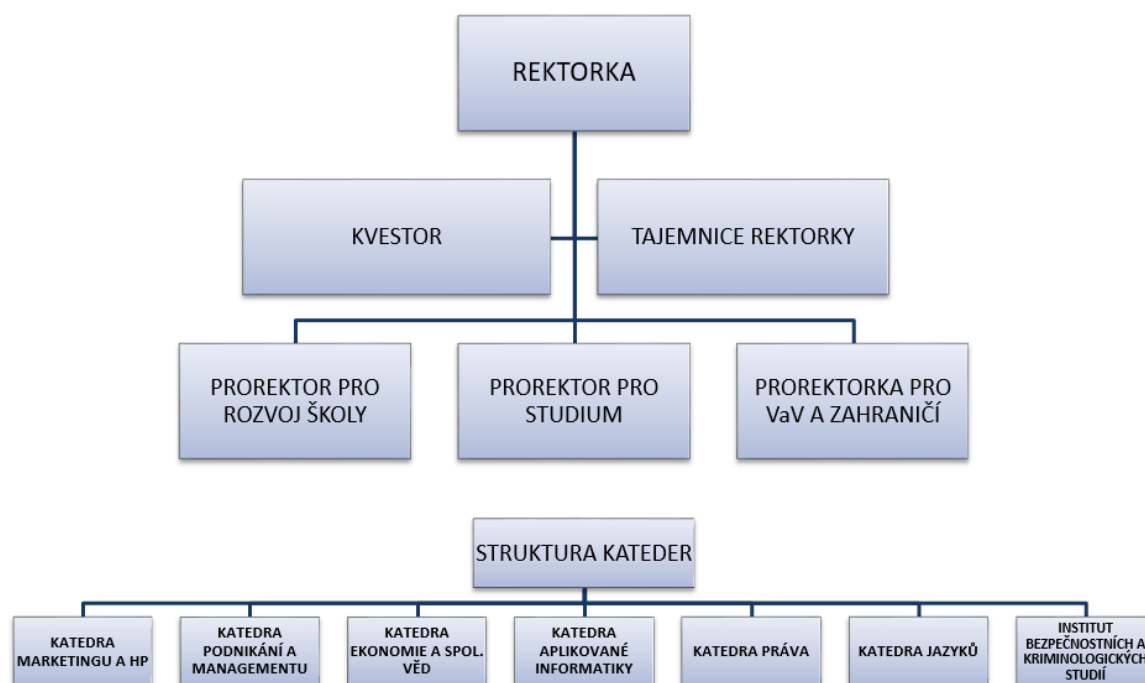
REKTORKA

KVESTOR

TAJEMNICE REKTORKY

PROREKTOR PRO ROZVOJ ŠKOLY

PROREKTOR PRO STUDIUM

PROREKTORKA PRO VaV A ZAHRANIČÍ

STRUKTURA KATEDER

KATEDRA MARKETINGU A HP

KATEDRA PODNIKÁNÍ A MANAGEMENTU

KATEDRA EKONOMIE A SPOL. VĚD

KATEDRA APLIKOVANÉ INFORMATIKY

KATEDRA PRÁVA

KATEDRA JAZYKŮ

INSTITUT BEZPEČNOSTNÍCH A KRIMINOLOGICKÝCH STUDIÍ